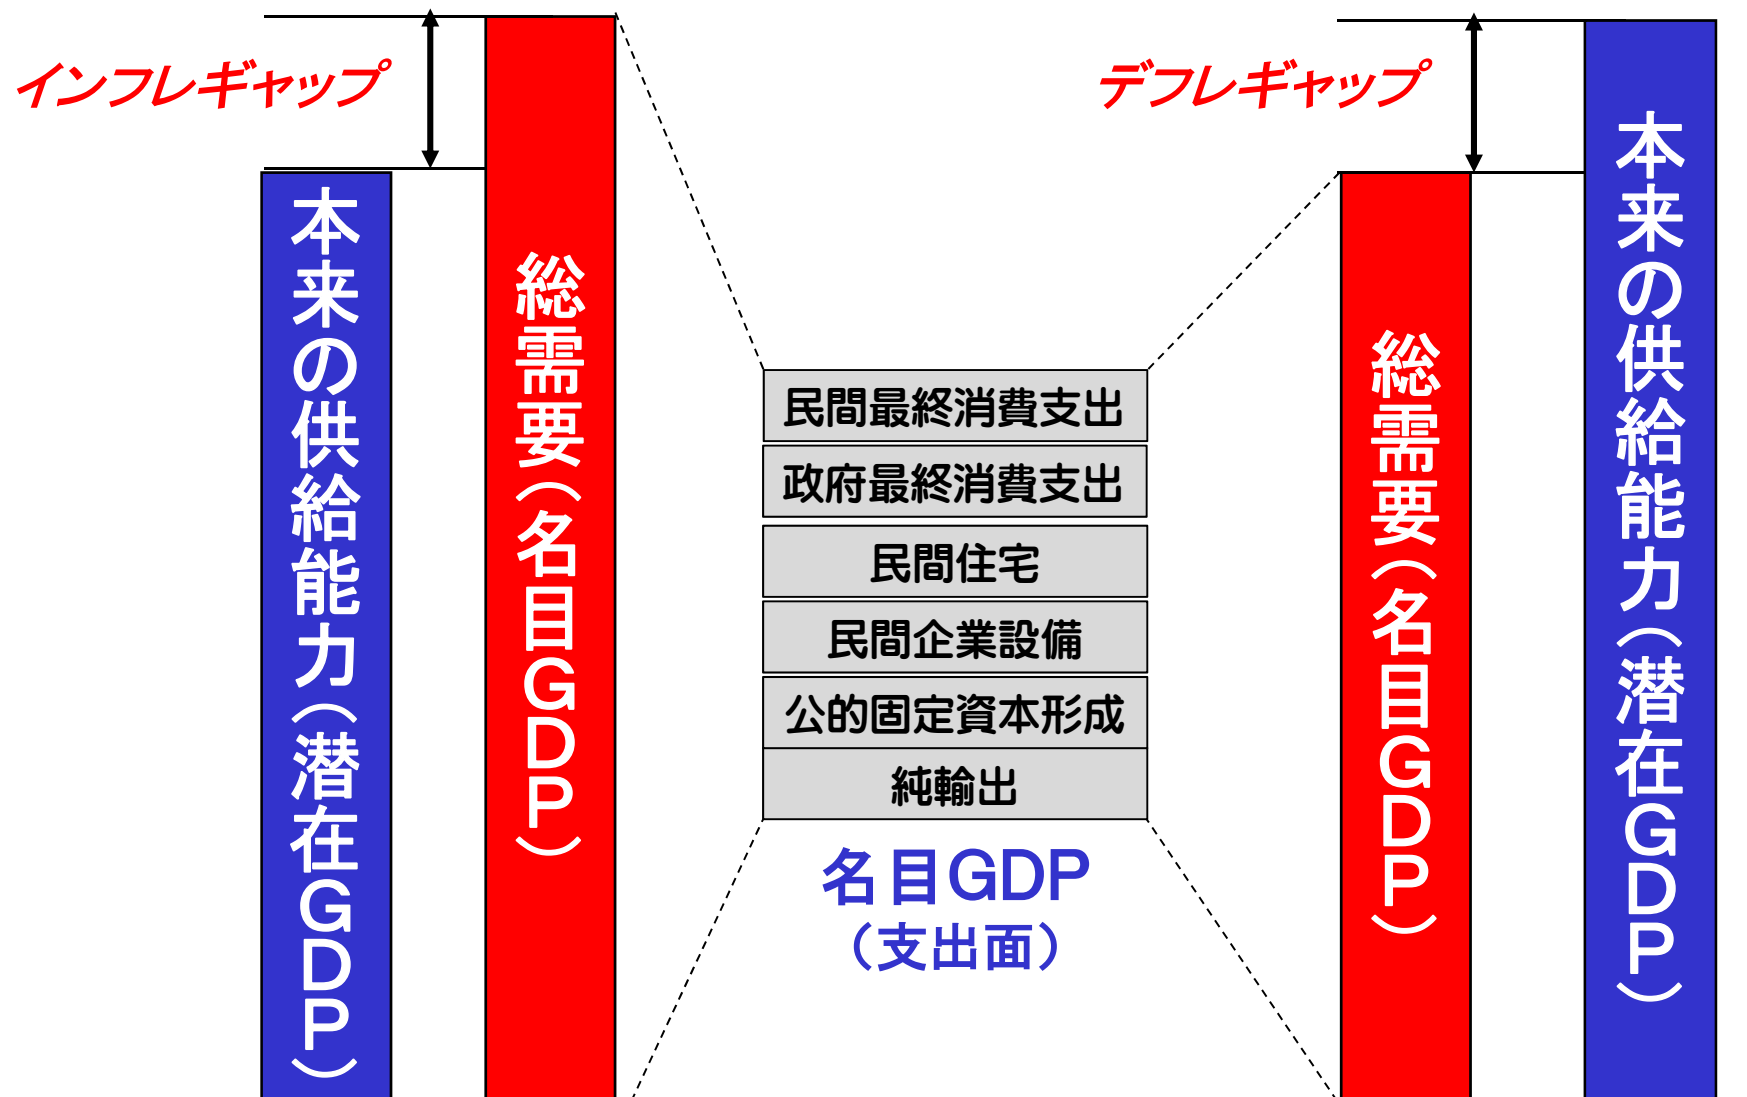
インフレギャップ

本来の供給能力（潜在GDP）

総需要（名目GDP）

民間最終消費支出

政府最終消費支出

民間住宅

民間企業設備

公的固定資本形成

純輸出

名目GDP
（支出面）

デフレギャップ

総需要（名目GDP）

本来の供給能力（潜在GDP）